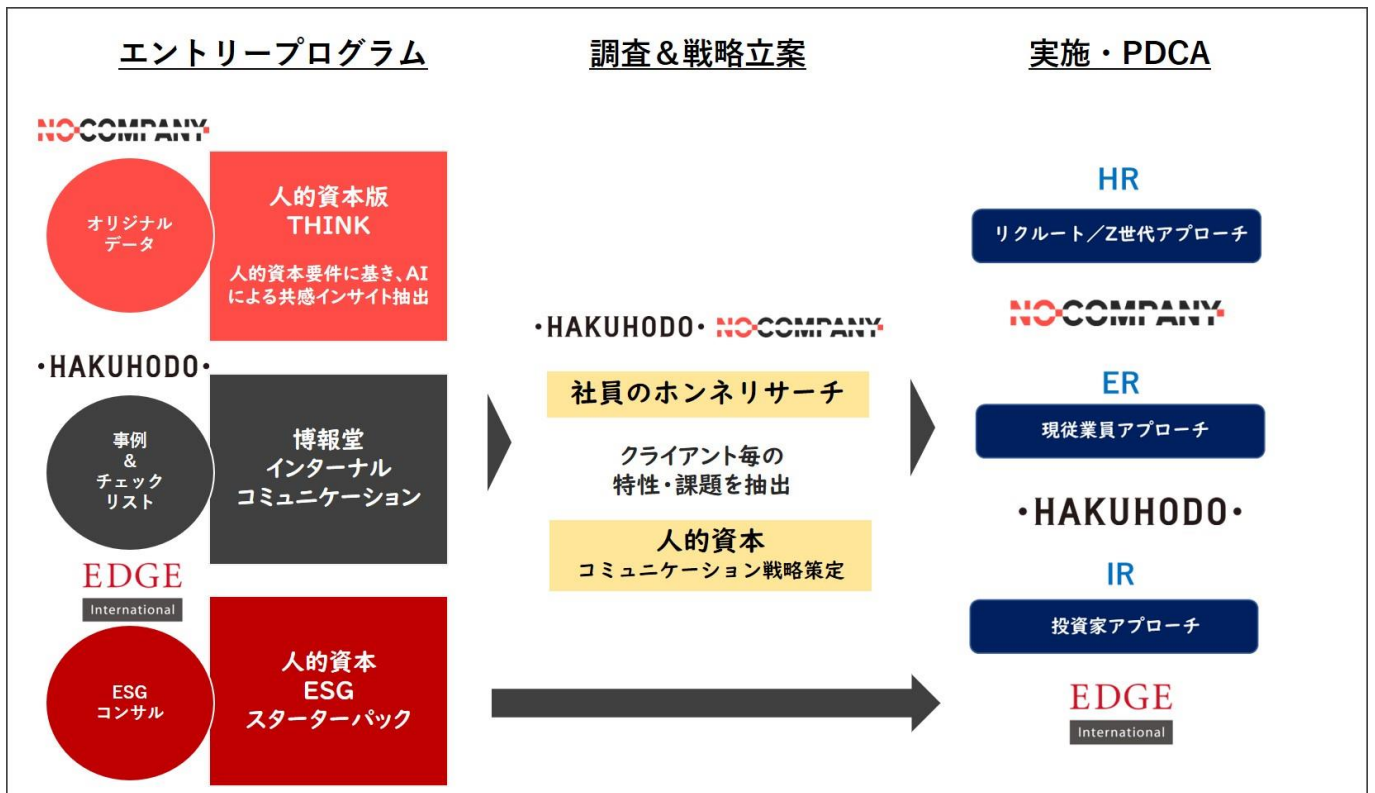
エントリープログラム

調査＆戦略立案

実施・PDCA

NO COMPANY

オリジナルデータ

人的資本版 THINK

人的資本要件に基き、AIによる共感インサイト抽出

・HAKUHODO・

事例 & チェックリスト

博報堂 インターナル コミュニケーション

EDGE International

ESG コンサル

人的資本 ESG スターターパック

・HAKUHODO・ NO COMPANY

社員のホンネリサーチ

クライアント毎の特性・課題を抽出

人的資本 コミュニケーション戦略策定

HR

リクルート／Z世代アプローチ

NO COMPANY

ER

現従業員アプローチ

・HAKUHODO・

IR

投資家アプローチ

EDGE International